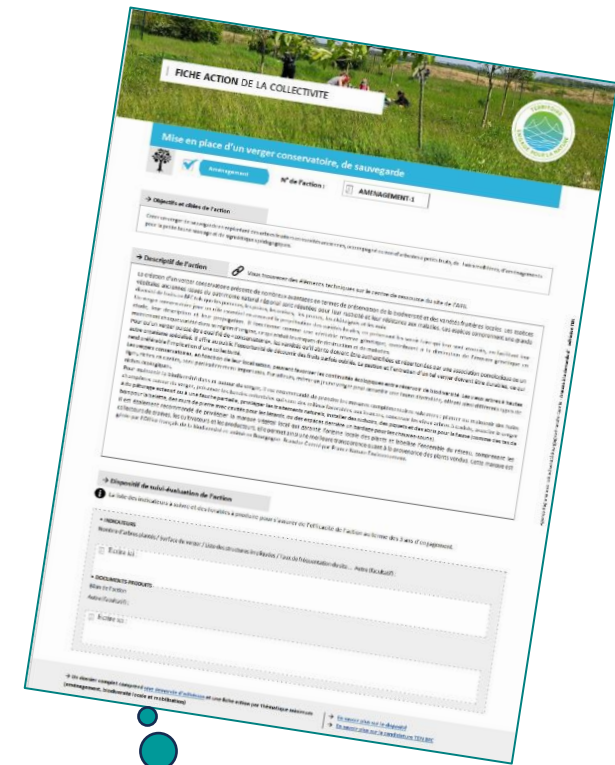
FICHE ACTION DE LA COLLECTIVITE

Mise en place d'un verger conservatoire, de sauvegarde

Aménagement

N° de l'action :

AMENAGEMENT-1

→ Objectifs et cibles de l'action

→ Descriptif de l'action

Vous trouverez des éléments techniques sur le centre de ressources du site de l'AFB.

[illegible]

→ Dispositif de suivi-évaluation de l'action

La liste des indicateurs à suivre et des livrables à produire pour s'assurer de l'efficacité de l'action au terme des 3 ans d'engagement.

• INDICATEURS

Écrire ici

• DOCUMENTS PRODUITS

Écrire ici

→ En savoir plus sur le dispositif
→ En savoir plus sur la candidature TEN BIO